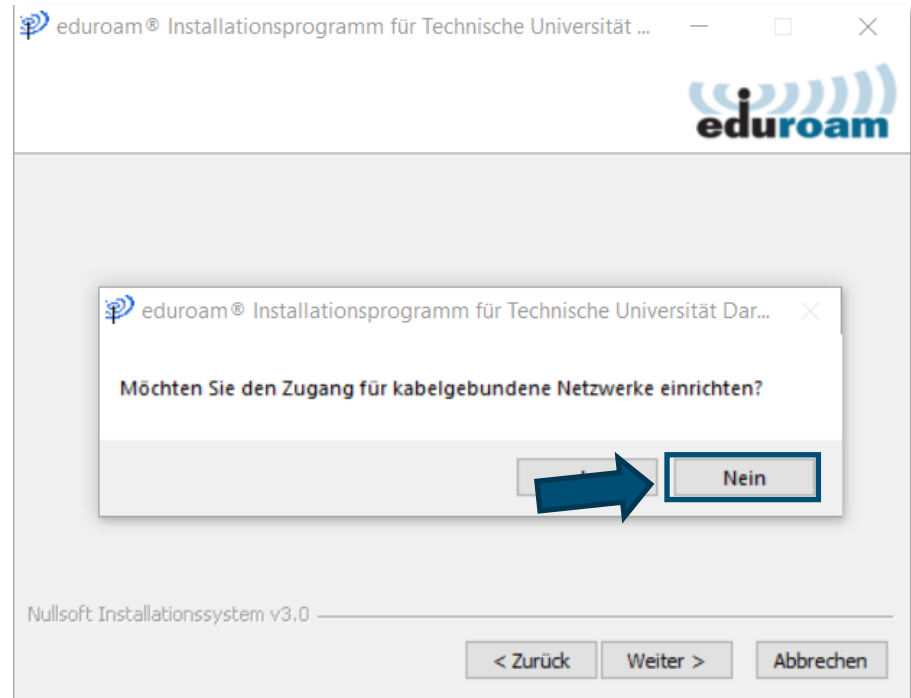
eduroam® Installationsprogramm für Technische Universität ...

eduroam

eduroam® Installationsprogramm für Technische Universität Dar...

Möchten Sie den Zugang für kabelgebundene Netzwerke einrichten?

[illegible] Nein

Nullsoft Installationssystem v3.0

< Zurück Weiter > Abbrechen